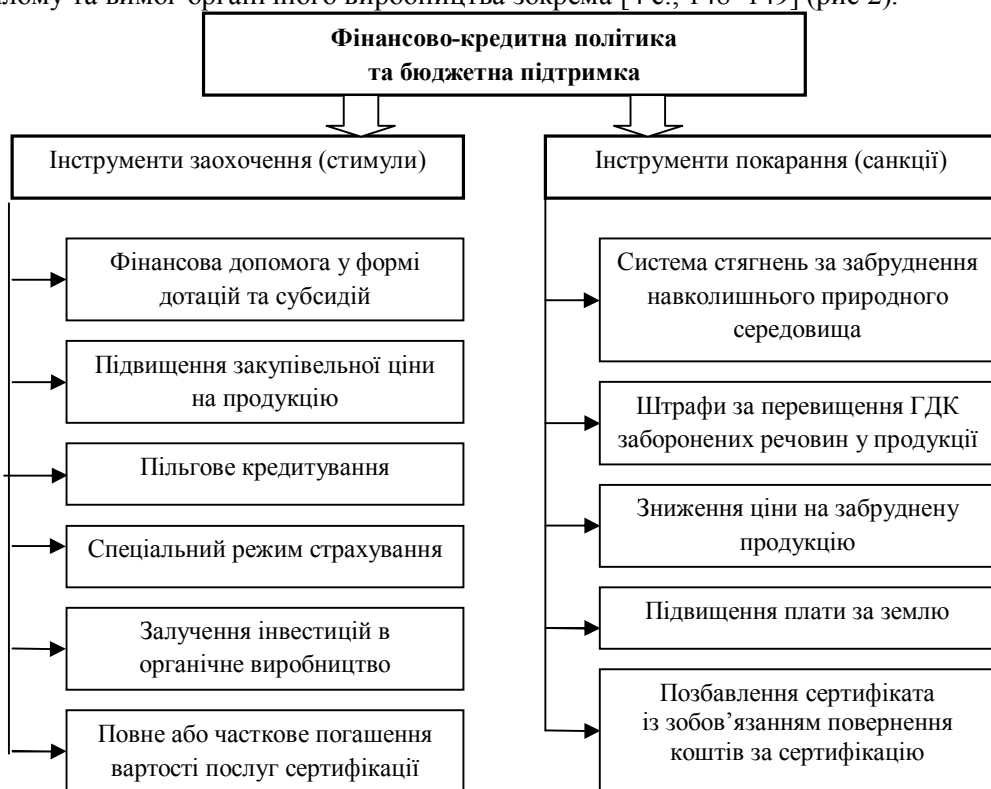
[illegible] лому та вимог органічного виробництва зокрема [4 с., 146–149] (рис 2).

**Фінансово-кредитна політика та бюджетна підтримка**

Інструменти заохочення (стимули)

Фінансова допомога у формі дотацій та субсидій

Підвищення закупівельної ціни на продукцію

Пільгове кредитування

Спеціальний режим страхування

Залучення інвестицій в органічне виробництво

Повне або часткове погашення вартості послуг сертифікації

Інструменти покарання (санкції)

Система стягнень за забруднення навколишнього природного середовища

Штрафи за перевищення ГДК заборонених речовин у продукції

Зниження ціни на забруднену продукцію

Підвищення плати за землю

Позбавлення сертифіката із зобов'язанням повернення коштів за сертифікацію